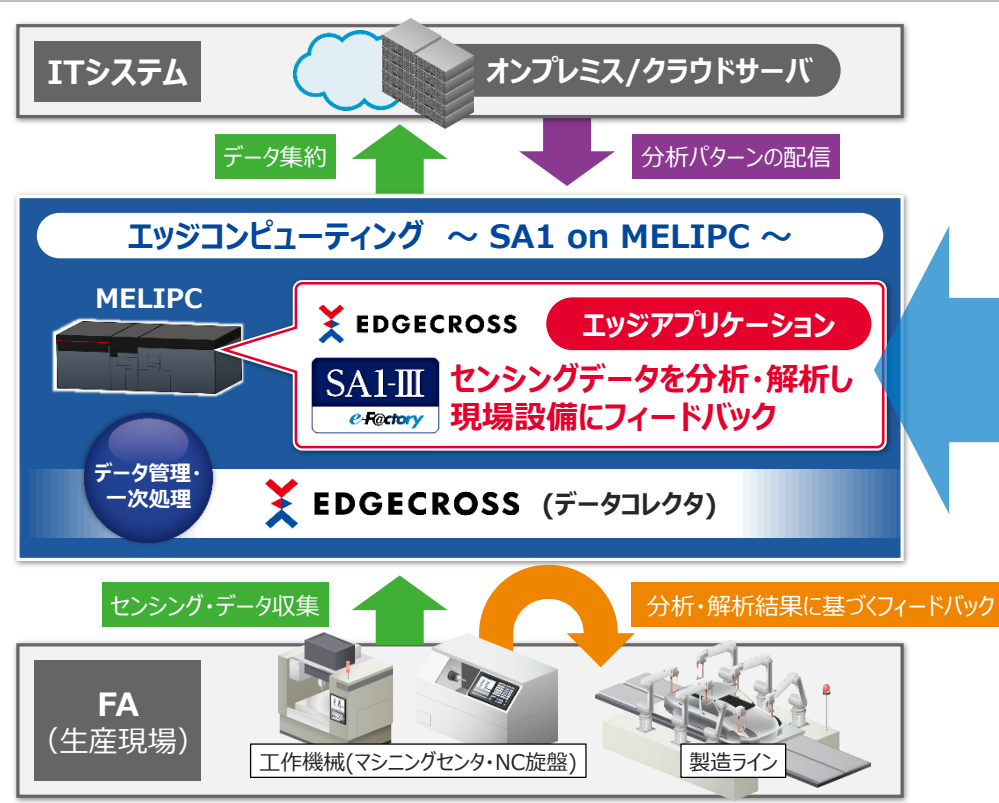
ITシステム

オンプレミス/クラウドサーバ

データ集約

分析パターンの配信

エッジコンピューティング ～ SA1 on MELIPC ～

MELIPC

EDGECROSS

エッジアプリケーション

SA1-III
e-F@ctory

センシングデータを分析・解析し現場設備にフィードバック

データ管理・一次処理

EDGECROSS (データコレクタ)

センシング・データ収集

分析・解析結果に基づくフィードバック

FA
(生産現場)

工作機械(マシニングセンタ・NC旋盤)

製造ライン